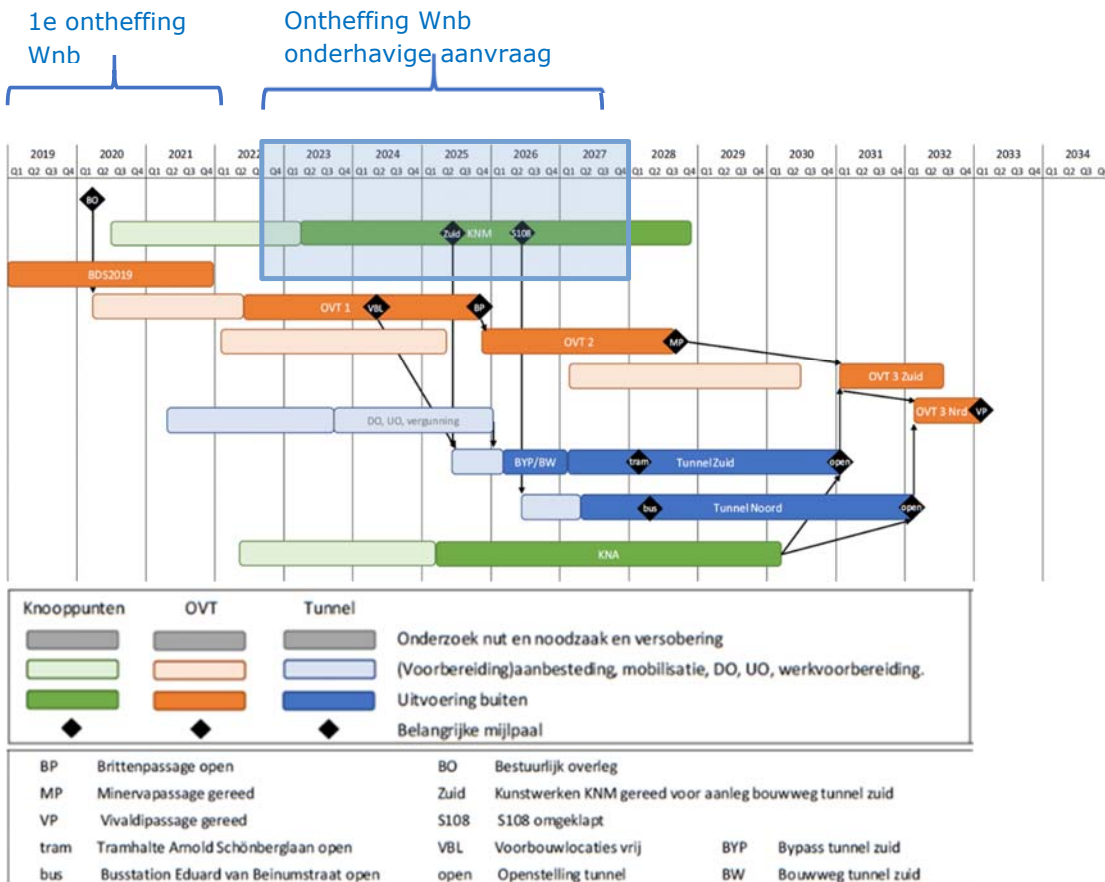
1e ontheffing Wnb

Ontheffing Wnb onderhavige aanvraag

2019 2020 2021 2022 2023 2024 2025 2026 2027 2028 2029 2030 2031 2032 2033 2034

Q1 Q2 Q3 Q4 Q1 Q2 Q3 Q4 Q1 Q2 Q3 Q4 Q1 Q2 Q3 Q4 Q1 Q2 Q3 Q4 Q1 Q2 Q3 Q4 Q1 Q2 Q3 Q4 Q1 Q2 Q3 Q4 Q1 Q2 Q3 Q4 Q1 Q2 Q3 Q4 Q1 Q2 Q3 Q4 Q1 Q2 Q3 Q4 Q1 Q2 Q3 Q4 Q1 Q2 Q3 Q4 Q1 Q2 Q3 Q4 Q1 Q2 Q3 Q4

BO

Zuid KNM S108

BDS2019

OVT 1 VBL BP

OVT 2 MP

OVT 3 Zuid

OVT 3 Nrd VP

DO, UO, vergunning

BYP/BW tram Tunnel Zuid open

bus Tunnel Noord open

KNA

Knooppunten OVT Tunnel

Onderzoek nut en noodzaak en versobering

(Voorbereiding)aanbesteding, mobilisatie, DO, UO, werkvoorbereiding.

Uitvoering buiten

Belangrijke mijlpaal

BP Brittenpassage open
MP Minervapassage gereed
VP Vivaldipassage gereed
tram Tramhalte Arnold Schönberglaan open
bus Busstation Eduard van Beinumstraat open
BO Bestuurlijk overleg
Zuid Kunstwerken KNM gereed voor aanleg bouwweg tunnel zuid
S108 S108 omgeklapt
VBL Voorbouwlocaties vrij
open Openstelling tunnel
BYP Bypass tunnel zuid
BW Bouwweg tunnel zuid